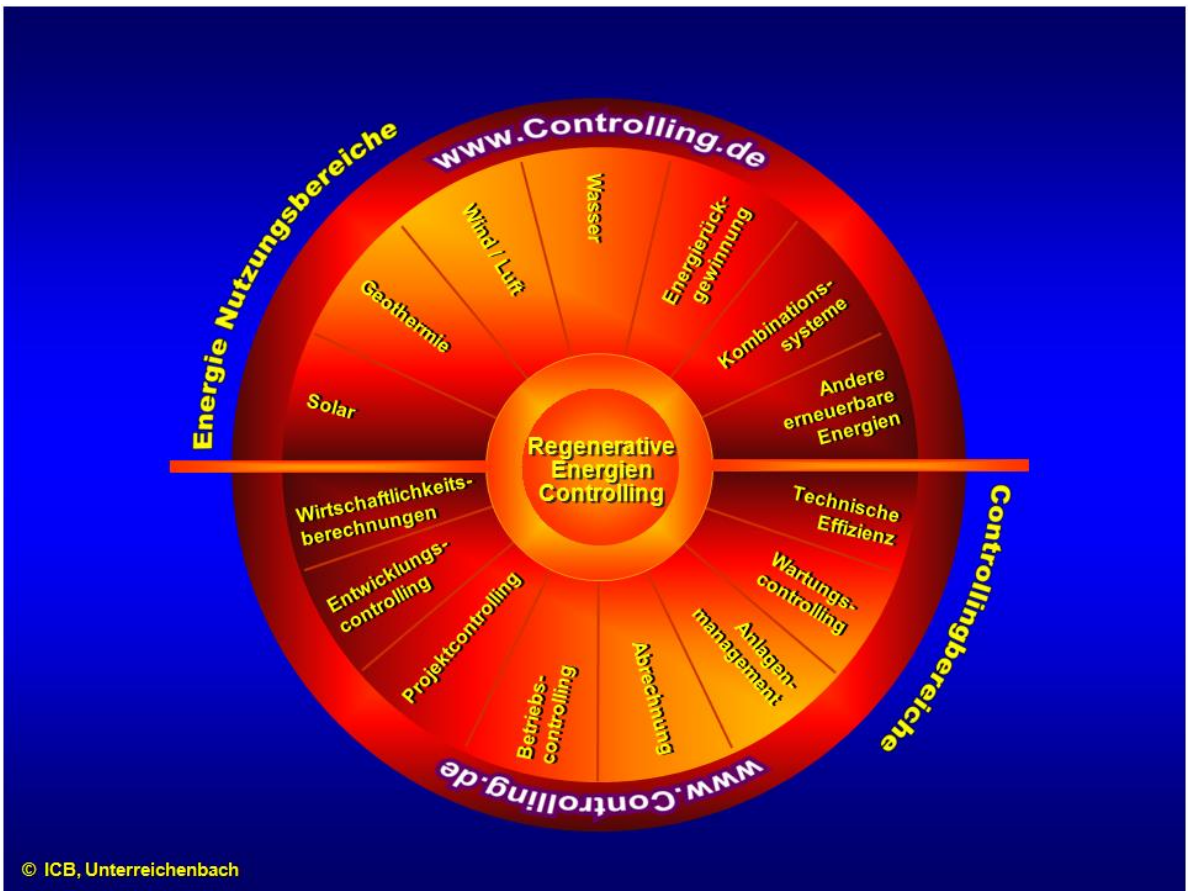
Energie Nutzungsbereiche

www.Controlling.de

Solar

Geothermie

Wind / Luft

Wasser

Energierückgewinnung

Kombinationssysteme

Andere erneuerbare Energien

Regenerative Energien Controlling

Wirtschaftlichkeitsberechnungen

Entwicklungscontrolling

Projektcontrolling

Betriebscontrolling

Abrechnung

Anlagenmanagement

Wartungscontrolling

Technische Effizienz

Controllingbereiche

www.Controlling.de

© ICB, Unterreichenbach